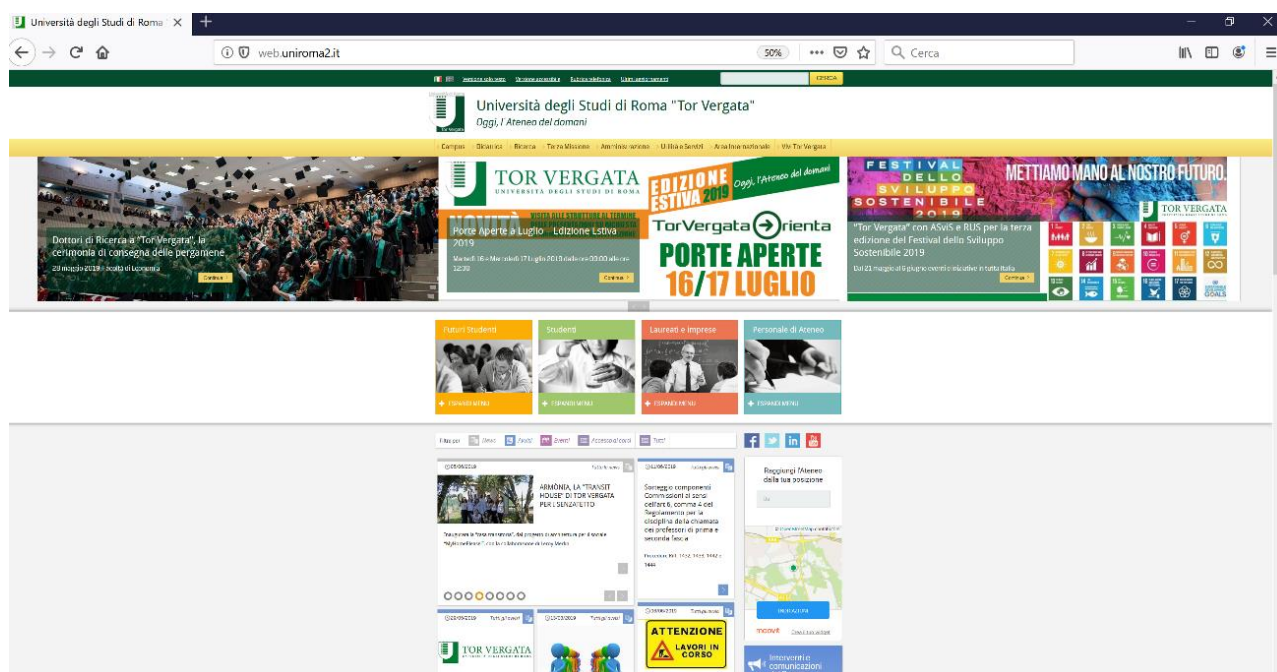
Università degli Studi di Roma ×
+
web.uniroma2.it
50%
Cerca

Versione solo testo | Versione accessibile | Rubrica telefonica | Ufficio stampa e comunicazione
CERCA

Università degli Studi di Roma "Tor Vergata"
Oggi, l'Ateneo del domani

Campus | Didattica | Ricerca | Terza Missione | Amministrazione | Utilità e Servizi | Area Internazionale | We Tor Vergata

Dottori di Ricerca a "Tor Vergata", la cerimonia di consegna delle pergamene
29 maggio 2019 | scalinata di Economia
Continua

TOR VERGATA
UNIVERSITÀ DEGLI STUDI DI ROMA
EDIZIONE ESTIVA 2019
Oggi, l'Ateneo del domani
NOVITÀ
Porte Aperte a Luglio - Edizione Estiva 2019
Martedì 16 e Mercoledì 17 luglio 2019 dalle ore 09:00 alle ore 12:30
Continua
TorVergata Orienta
PORTE APERTE
16/17 LUGLIO

FESTIVAL DELLO SVILUPPO SOSTENIBILE 2019
METTIAMO MANO AL NOSTRO FUTURO.
TOR VERGATA
"Tor Vergata" con ASviS e RUS per la terza edizione del Festival dello Sviluppo Sostenibile 2019
Dal 21 maggio al 6 giugno eventi e iniziative in tutta Italia
Continua

Futuri Studenti
+ ESPANDI MENU
Studenti
+ ESPANDI MENU
Laureati e Imprese
+ ESPANDI MENU
Personale di Ateneo
+ ESPANDI MENU

Filtra per: News | Eventi | Bandi | Accessi e corsi | Tutti

05/06/2019
ARMONIA, LA "TRANSIT HOUSE" DI TOR VERGATA PER I SENZATETTO

12/06/2019
Sorteggio componenti Commissioni ai sensi dell'art 6, comma 4 del Regolamento per la disciplina della chiamata dei professori di prima e seconda fascia

Raggiungi l'Ateneo dalla tua posizione
Da:
INDICAZIONI
moovit

TOR VERGATA
ATTENZIONE LAVORI IN CORSO
Interventi e comunicazioni